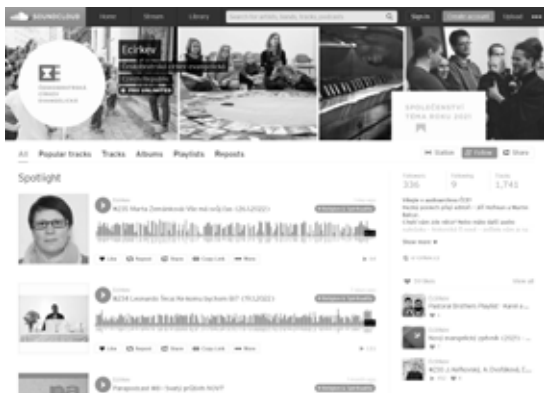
SOUNDCLOUD Home Stream Library Search for artists, bands, tracks, podcasts Sign in Create account Upload

Ecirkev
Českobratrská církev evangelická

SPOLEČENSTVÍ
TÉMA ROKU 2021

All Popular tracks Tracks Albums Playlists Reposts

Station Follow Share

Spotlight

Ecirkev
#230 Marta Zemánková Vše má svůj čas (26.1.2022)

Like Repost Share Copy Link More

Ecirkev
#238 Leonardo Teca Antonio Jochem BIT (19.1.2022)

Like Repost Share Copy Link More

Ecirkev
Pandemický dík - Svatý příchod NOVÝ

Followers 336 Following 9 Tracks 1,741

Show more

View all

Ecirkev
Pastoral Brothers Playlist - Karel a...

Ecirkev
Nový evangelický zpěvník (2021)

Ecirkev
#230 J. Hofkovský, A. Dvořáková, Z...